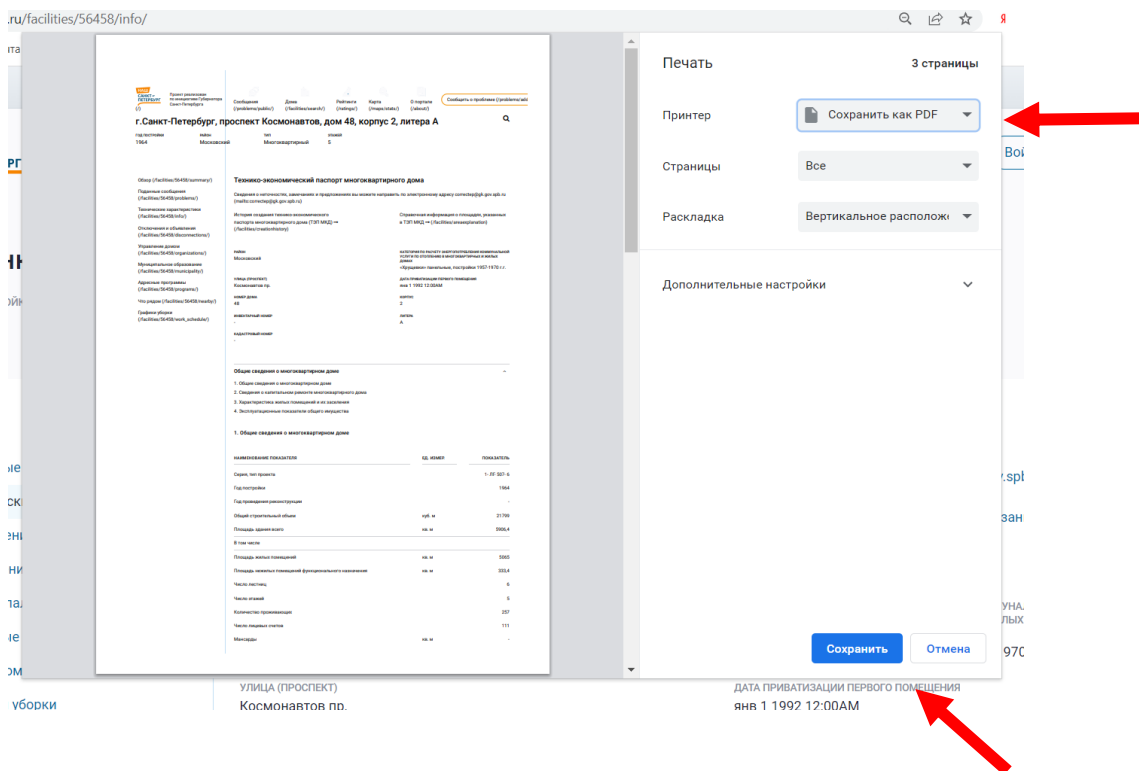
.ru/facilities/56458/info/

Печать
3 страницы
Принтер
Сохранить как PDF
Страницы
Все
Раскладка
Вертикальное располож
Дополнительные настройки
Сохранить
Отмена

г.Санкт-Петербург, проспект Космонавтов, дом 48, корпус 2, литера А
ГОД ПОСТРОЙКИ 1964
РАЙОН Московский
ТИП Многоквартирный
ЭТАЖЕЙ 5

Обзор (/facilities/56458/summary/)
Поданные сообщения (/facilities/56458/problems/)
Технические характеристики (/facilities/56458/info/)
Отключения и объявления (/facilities/56458/disconnections/)
Управление домом (/facilities/56458/organizations/)
Муниципальное образование (/facilities/56458/municipality/)
Адресные программы (/facilities/56458/programs/)
Что рядом (/facilities/56458/nearby/)
Графики уборки (/facilities/56458/work_schedule/)

Технико-экономический паспорт многоквартирного дома

1. Общие сведения о многоквартирном доме

| НАИМЕНОВАНИЕ ПОКАЗАТЕЛЕЙ | ЕД. ИЗМЕР. | ПОКАЗАТЕЛЬ |
|---|---|---|
| Серия, тип проекта | | 1- ЛГ-507-6 |
| Год постройки | | 1964 |
| Год проведения реконструкции | | - |
| Общий строительный объем | куб. м | 21700 |
| Площадь здания всего | кв. м | 5906,4 |
| В том числе | | |
| Площадь жилых помещений | кв. м | 5065 |
| Площадь нежилых помещений функционального назначения | кв. м | 333,4 |
| Число лестниц | | 6 |
| Число этажей | | 5 |
| Количество проживающих | | 257 |
| Число лицевых счетов | | 111 |
| Мансарды | кв. м | - |

УЛИЦА (ПРОСПЕКТ)
Космонавтов пр.
ДАТА ПРИВАТИЗАЦИИ ПЕРВОГО ПОМЕЩЕНИЯ
янв 1 1992 12:00AM
уборки